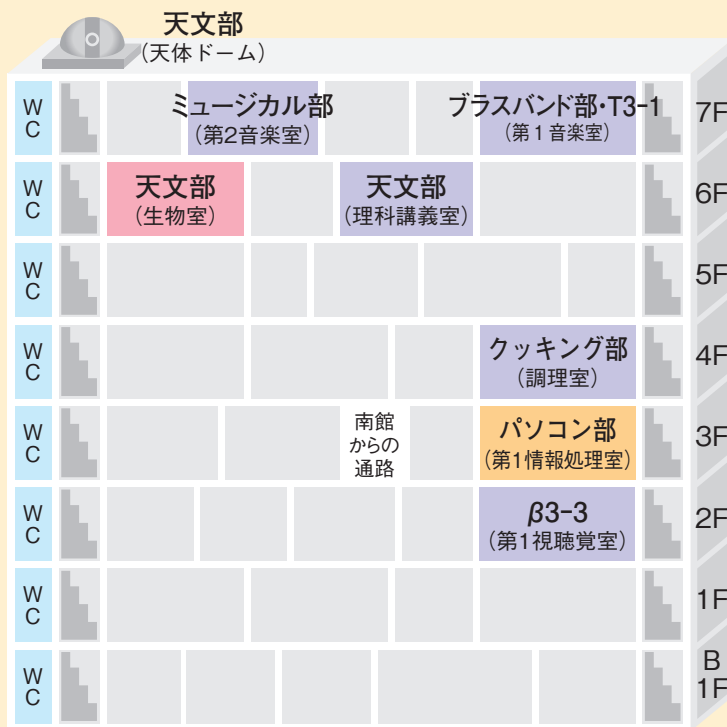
天文部
(天体ドーム)

| WC | | ミュージカル部 (第2音楽室) | | ブラスバンド部・T3-1 (第1音楽室) | | 7F |
|---|---|---|---|---|---|---|
| WC | | 天文部 (生物室) | 天文部 (理科講義室) | | | 6F |
| WC | | | | | | 5F |
| WC | | | | クッキング部 (調理室) | | 4F |
| WC | | | 南館からの通路 | パソコン部 (第1情報処理室) | | 3F |
| WC | | | | $\beta$3-3 (第1視聴覚室) | | 2F |
| WC | | | | | | 1F |
| WC | | | | | | B1F |